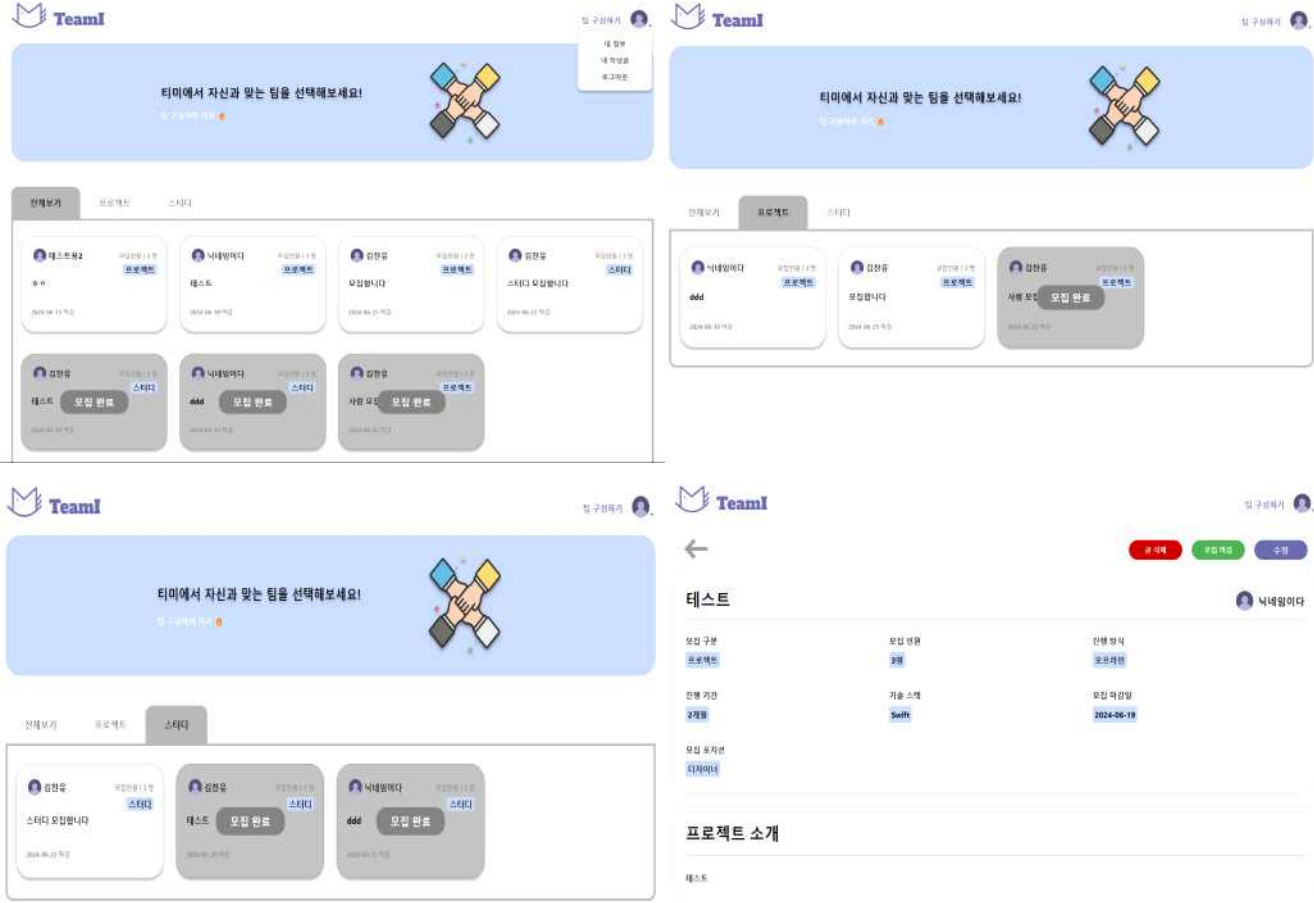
TeamI

팀 구성하기

내 정보
내 작성글
로그아웃

티미에서 자신과 맞는 팀을 선택해보세요!

팀 구성하러 가기

전체보기 프로젝트 스터디

테스트용2 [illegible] 프로젝트 ㅎㅎ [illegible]

닉네임이다 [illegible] 프로젝트 테스트 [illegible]

김찬유 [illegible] 프로젝트 모집합니다 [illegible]

김찬유 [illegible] 스터디 스터디 모집합니다 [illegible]

김찬유 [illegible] 스터디 테스트 모집 완료 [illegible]

닉네임이다 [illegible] 스터디 ddd 모집 완료 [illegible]

김찬유 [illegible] 프로젝트 사람 모집 모집 완료 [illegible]

TeamI

팀 구성하기

티미에서 자신과 맞는 팀을 선택해보세요!

팀 구성하러 가기

전체보기 프로젝트 스터디

닉네임이다 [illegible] 프로젝트 ddd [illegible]

김찬유 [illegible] 프로젝트 모집합니다 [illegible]

김찬유 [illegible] 프로젝트 사람 모집 모집 완료 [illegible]

TeamI

팀 구성하기

티미에서 자신과 맞는 팀을 선택해보세요!

팀 구성하러 가기

전체보기 프로젝트 스터디

김찬유 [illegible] 스터디 스터디 모집합니다 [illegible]

김찬유 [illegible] 스터디 테스트 모집 완료 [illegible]

닉네임이다 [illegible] 스터디 ddd 모집 완료 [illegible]

TeamI

팀 구성하기

글 삭제 모집 마감 수정

테스트

닉네임이다

모집 구분
프로젝트

모집 인원
3명

진행 방식
오프라인

진행 기간
2개월

기술 스택
Swift

모집 마감일
2024-06-19

모집 포지션
디자이너

프로젝트 소개

테스트